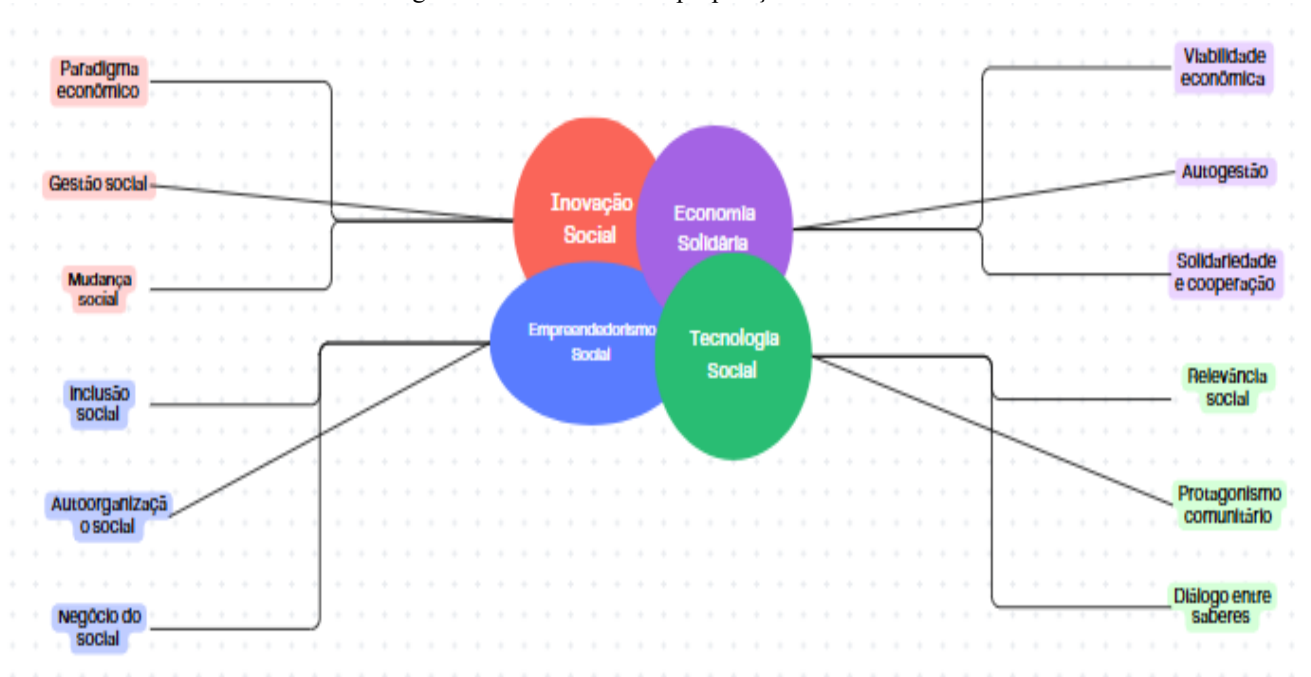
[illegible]

Paradigma econômico

Gestão social

Mudança social

Inovação Social

Economia Solidária

Empreendedorismo Social

Tecnologia Social

Viabilidade econômica

Autogestão

Solidariedade e cooperação

Inclusão social

Autoorganização social

Negócio do social

Relevância social

Protagonismo comunitário

Diálogo entre saberes